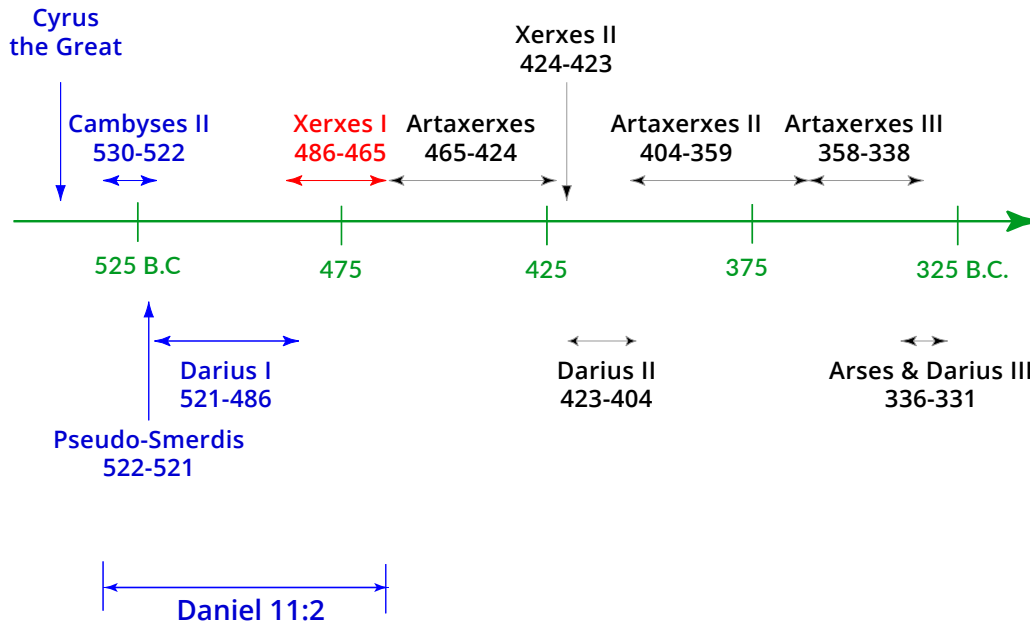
Cyrus the Great

Xerxes II
424-423

Cambyses II
530-522

Xerxes I
486-465

Artaxerxes
465-424

Artaxerxes II
404-359

Artaxerxes III
358-338

525 B.C

475

425

375

325 B.C.

Darius I
521-486

Darius II
423-404

Arses & Darius III
336-331

Pseudo-Smerdis
522-521

Daniel 11:2